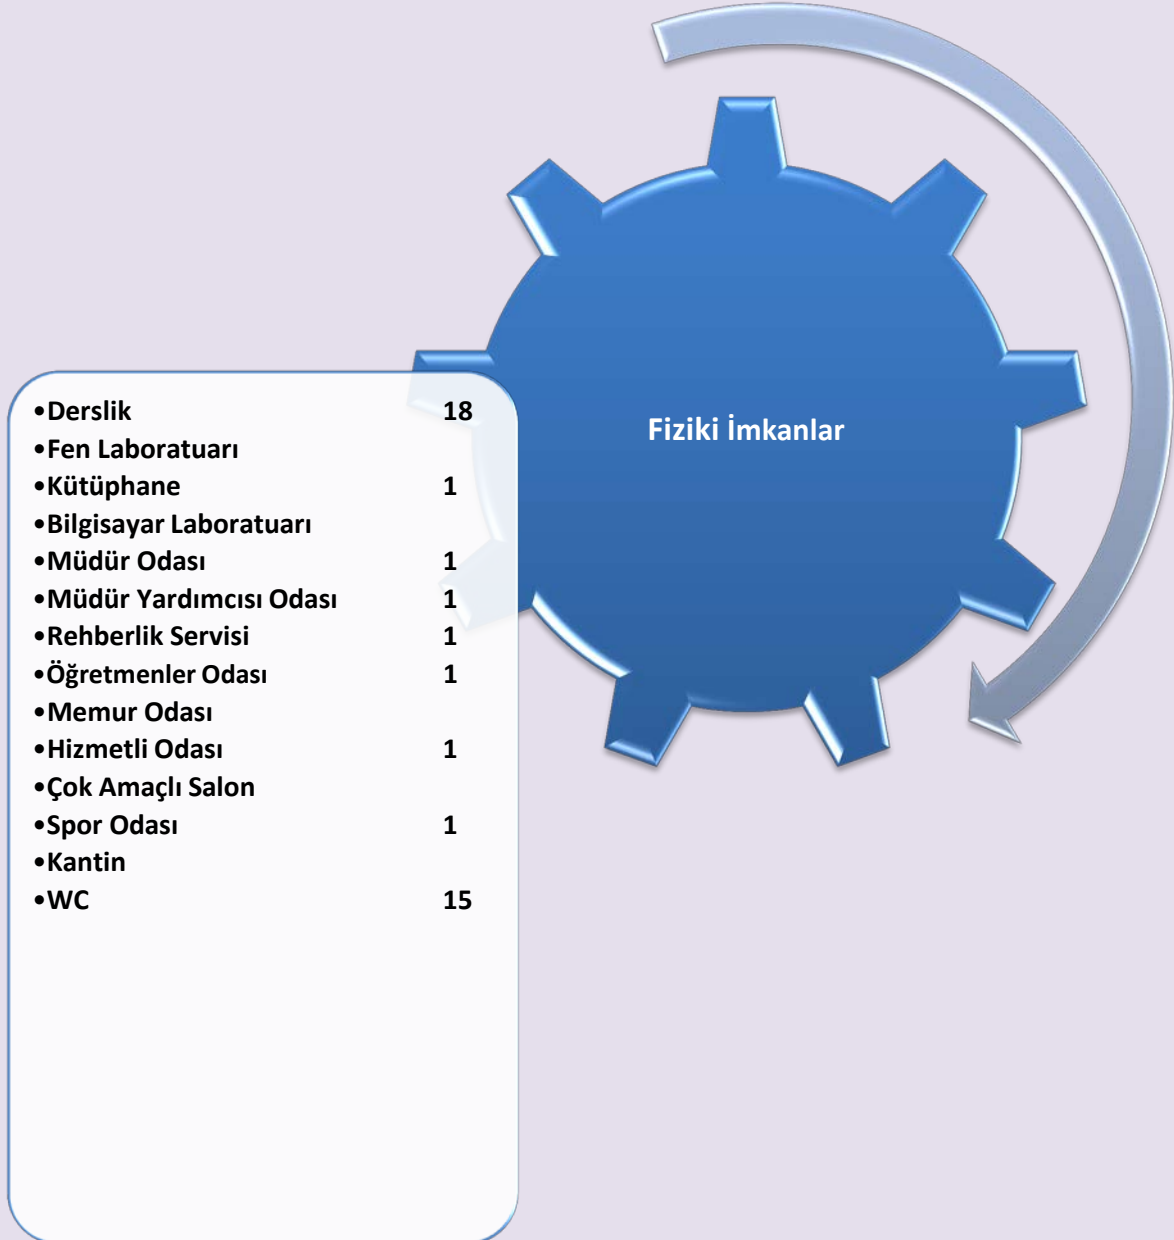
Fiziki İmkanlar

•Derslik 18
•Fen Laboratuarı
•Kütüphane 1
•Bilgisayar Laboratuarı
•Müdür Odası 1
•Müdür Yardımcısı Odası 1
•Rehberlik Servisi 1
•Öğretmenler Odası 1
•Memur Odası
•Hizmetli Odası 1
•Çok Amaçlı Salon
•Spor Odası 1
•Kantin
•WC 15